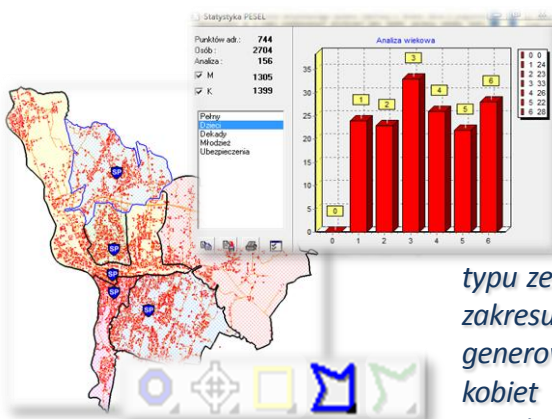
Statystyka PESEL

Punktów adr.: 744
Osób: 2704
Analiza: 156
M 1305
K 1399

Pełny
Dzieci
Dekady
Młodzież
Ubezpieczenia

Analiza wiekowa

| | |
|---|---|
| 0 | 0 |
| 1 | 24 |
| 2 | 23 |
| 3 | 33 |
| 4 | 26 |
| 5 | 22 |
| 6 | 28 |

35
30
25
20
15
10
5
0

0 1 2 3 4 5 6

0 1 2 3 4 5 6

SP
SP
SP
SP
SP

typu ze
zakresu
generow
kobiet